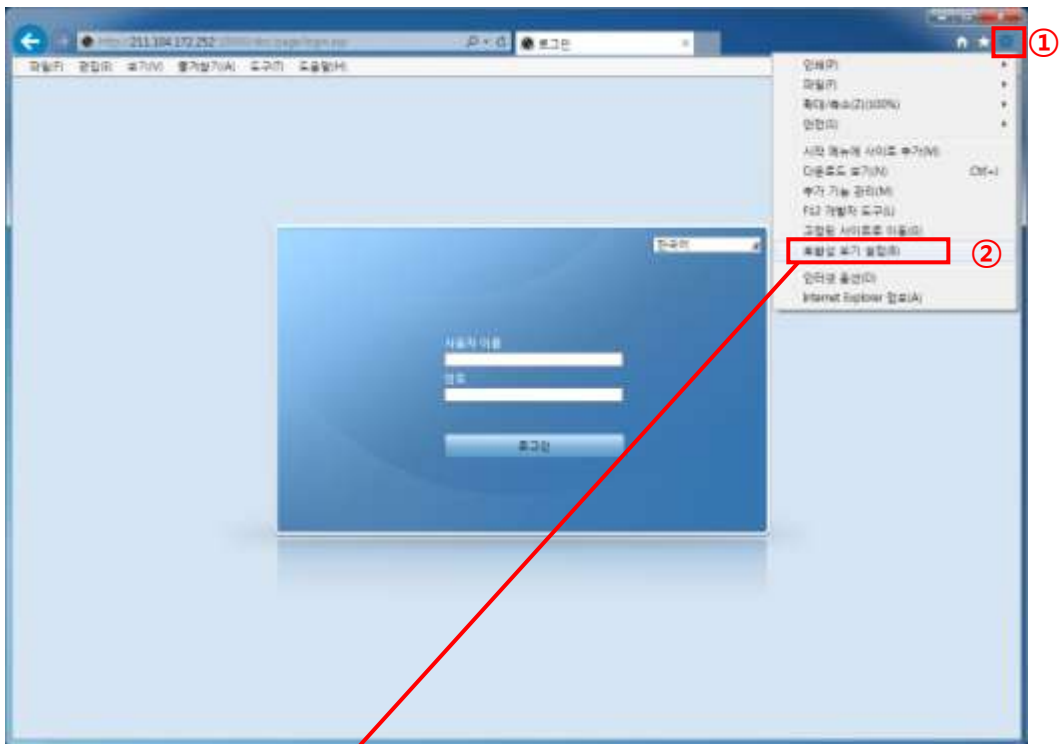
http://211.104.172.252 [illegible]
로그인
파일(F) 편집(E) 보기(V) 즐겨찾기(A) 도구(T) 도움말(H)

①

인쇄(P)
파일(F)
확대/축소(Z)(100%)
안전(S)
시작 메뉴에 사이트 추가(M)
다운로드 보기(N) Ctrl+J
추가 기능 관리(M)
F12 개발자 도구(L)
고정된 사이트로 이동(G)
호환성 보기 설정(B)
②
인터넷 옵션(O)
Internet Explorer 정보(A)

한국어
사용자 이름
암호
로그인